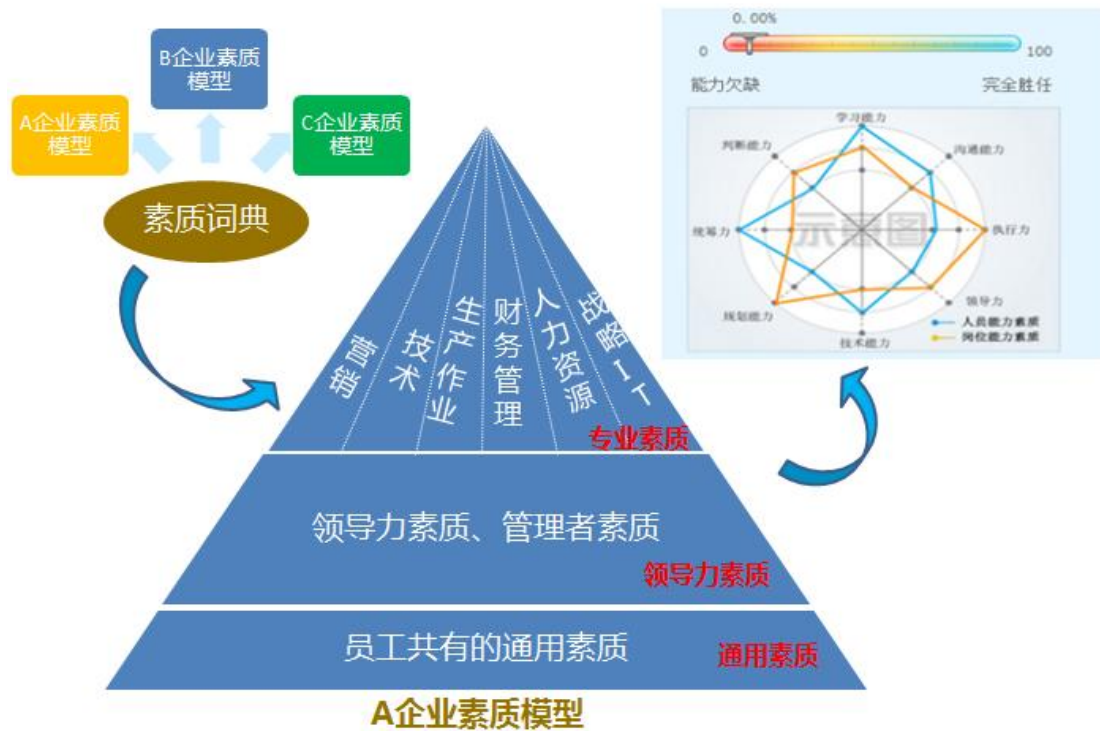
B企业素质模型

A企业素质模型

C企业素质模型

素质词典

0.00%

0

100

能力欠缺

完全胜任

学习能力

沟通能力

判断能力

执行力

统筹力

领导力

规划能力

技术能力

人员能力素质

岗位能力素质

示意图

营销

技术

生产作业

财务管理

人力资源

战略IT

专业素质

领导力素质、管理者素质

领导力素质

员工共有的通用素质

通用素质

A企业素质模型